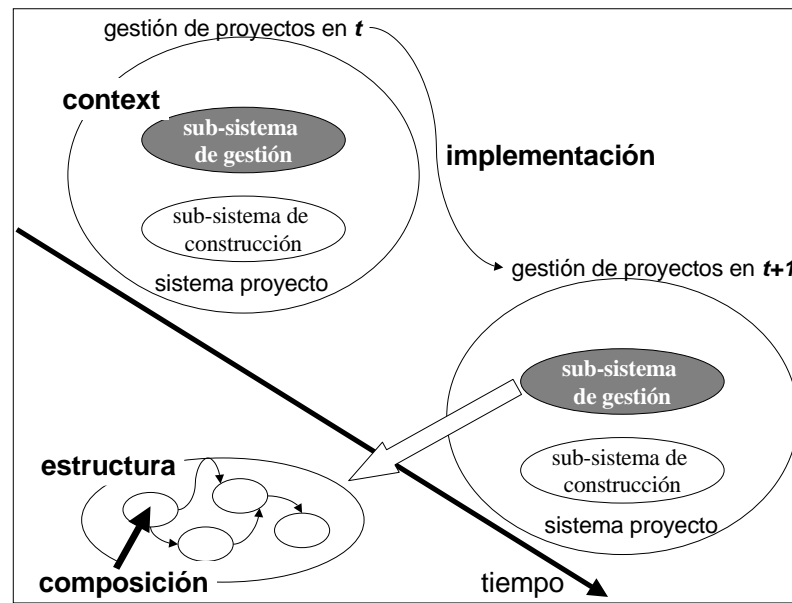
gestión de proyectos en $t$

context

sub-sistema de gestión

sub-sistema de construcción

sistema proyecto

implementación

gestión de proyectos en $t+1$

sub-sistema de gestión

sub-sistema de construcción

sistema proyecto

estructura

composición

tiempo